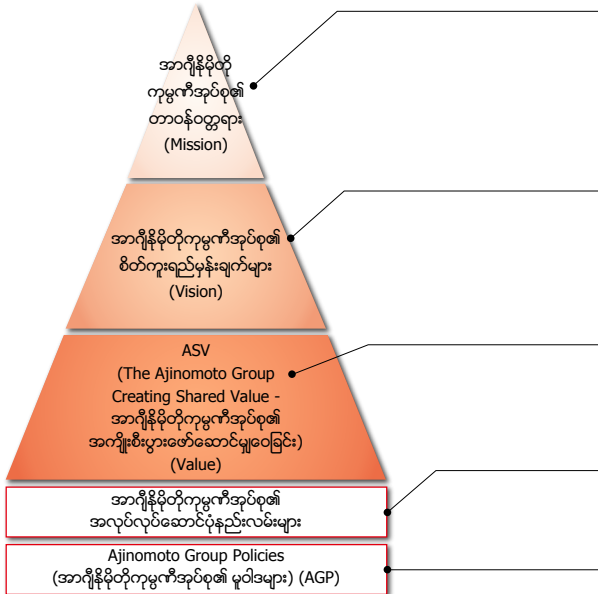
အာဂျီနိုမိုတို ကုမ္ပဏီအုပ်စု၏ တာဝန်ဝတ္တရား (Mission)

အာဂျီနိုမိုတိုကုမ္ပဏီအုပ်စု၏ စိတ်ကူးရည်မှန်းချက်များ (Vision)

ASV (The Ajinomoto Group Creating Shared Value - အာဂျီနိုမိုတိုကုမ္ပဏီအုပ်စု၏ အကျိုးစီးပွားဖော်ဆောင်မှုဝေခြင်း) (Value)

အာဂျီနိုမိုတိုကုမ္ပဏီအုပ်စု၏ အလုပ်လုပ်ဆောင်ပုံနည်းလမ်းများ

Ajinomoto Group Policies (အာဂျီနိုမိုတိုကုမ္ပဏီအုပ်စု၏ မူဝါဒများ) (AGP)